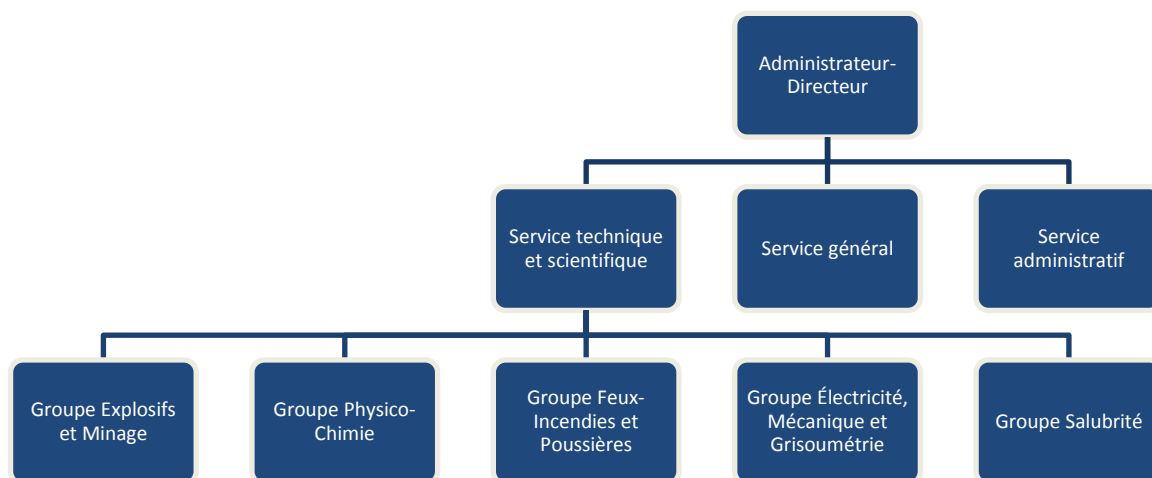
Administrateur-Directeur

Service technique et scientifique

Service général

Service administratif

Groupe Explosifs et Minage

Groupe Physico-Chimie

Groupe Feux-Incendies et Poussières

Groupe Électricité, Mécanique et Grisoumétrie

Groupe Salubrité